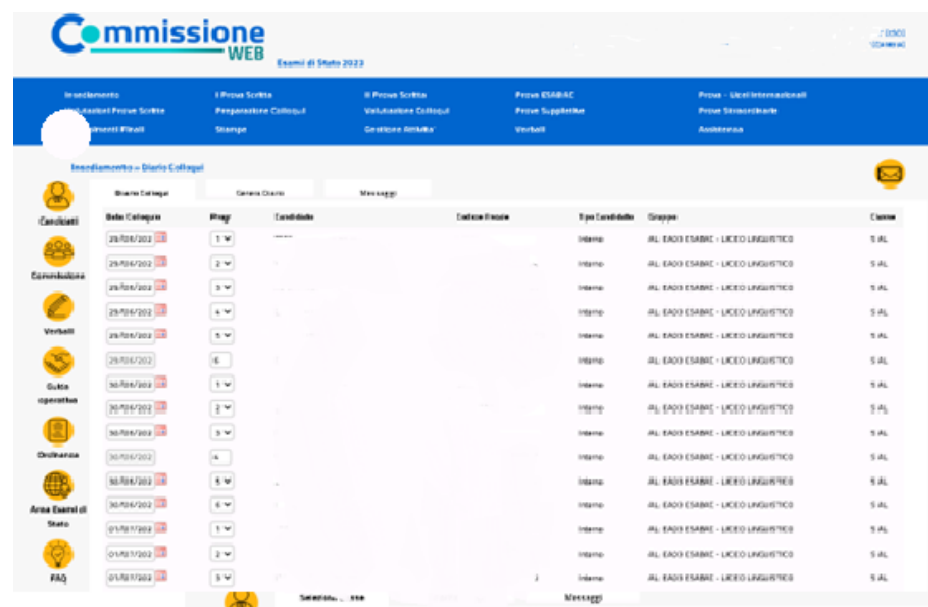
Commissione WEB

Esami di Stato 2023

Insediamento | I Prova Scritta | II Prova Scritta | Prova ESABAC | Prova - Licei Internazionali
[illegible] Prove Scritte | Preparazione Colloqui | Valutazione Colloqui | Prove Suppletive | Prove Straordinarie
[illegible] Finali | Stampe | Gestione Attivita' | Verbali | Assistenza

Insediamento » Diario Colloqui

Candidati

Commissione

Verbali

Guida operativa

Ordinanza

Area Esami di Stato

FAQ

Diario Colloqui | Genera Diario | Messaggi

| Data Colloquio | Progr | Candidato | Codice Fiscale | Tipo Candidato | Gruppo | Classe |
|---|---|---|---|---|---|---|
| 29/06/202 | 1 | | | Interno | IAL: EA01 ESABAC - LICEO LINGUISTICO | 5 IAL |
| 29/06/202 | 2 | | | Interno | IAL: EA01 ESABAC - LICEO LINGUISTICO | 5 IAL |
| 29/06/202 | 3 | | | Interno | IAL: EA01 ESABAC - LICEO LINGUISTICO | 5 IAL |
| 29/06/202 | 4 | | | Interno | IAL: EA01 ESABAC - LICEO LINGUISTICO | 5 IAL |
| 29/06/202 | 5 | | | Interno | IAL: EA01 ESABAC - LICEO LINGUISTICO | 5 IAL |
| 29/06/202 | 6 | | | Interno | IAL: EA01 ESABAC - LICEO LINGUISTICO | 5 IAL |
| 30/06/202 | 1 | | | Interno | IAL: EA01 ESABAC - LICEO LINGUISTICO | 5 IAL |
| 30/06/202 | 2 | | | Interno | IAL: EA01 ESABAC - LICEO LINGUISTICO | 5 IAL |
| 30/06/202 | 3 | | | Interno | IAL: EA01 ESABAC - LICEO LINGUISTICO | 5 IAL |
| 30/06/202 | 4 | | | Interno | IAL: EA01 ESABAC - LICEO LINGUISTICO | 5 IAL |
| 30/06/202 | 5 | | | Interno | IAL: EA01 ESABAC - LICEO LINGUISTICO | 5 IAL |
| 30/06/202 | 6 | | | Interno | IAL: EA01 ESABAC - LICEO LINGUISTICO | 5 IAL |
| 01/07/202 | 1 | | | Interno | IAL: EA01 ESABAC - LICEO LINGUISTICO | 5 IAL |
| 01/07/202 | 2 | | | Interno | IAL: EA01 ESABAC - LICEO LINGUISTICO | 5 IAL |
| 01/07/202 | 3 | | | Interno | IAL: EA01 ESABAC - LICEO LINGUISTICO | 5 IAL |

Selezion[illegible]sse | Messaggi